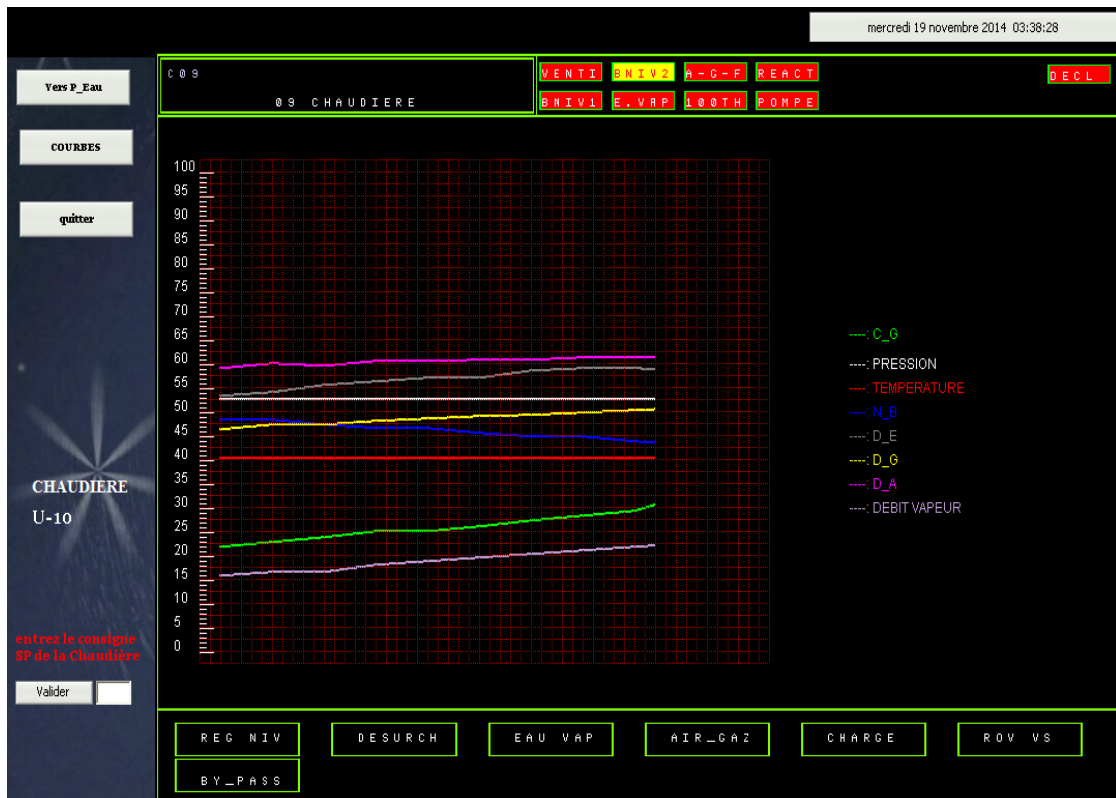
mercredi 19 novembre 2014 03:38:28

Vers P_Eau

COURBES

quitter

C09

09 CHAUDIERE

VENTI
BNIV2
A-G-F
REACT
BNIV1
E.VAP
100TH
POMPE

DECL

100
95
90
85
80
75
70
65
60
55
50
45
40
35
30
25
20
15
10
5
0

----: C_G
----: PRESSION
----: TEMPERATURE
----: N_B
----: D_E
----: D_G
----: D_A
----: DEBIT VAPEUR

CHAUDIERE
U-10

entrez le consigne SP de la Chaudière

Valider

REG NIV
DESURCH
EAU VAP
AIR_GAZ
CHARGE
ROV VS
BY_PASS